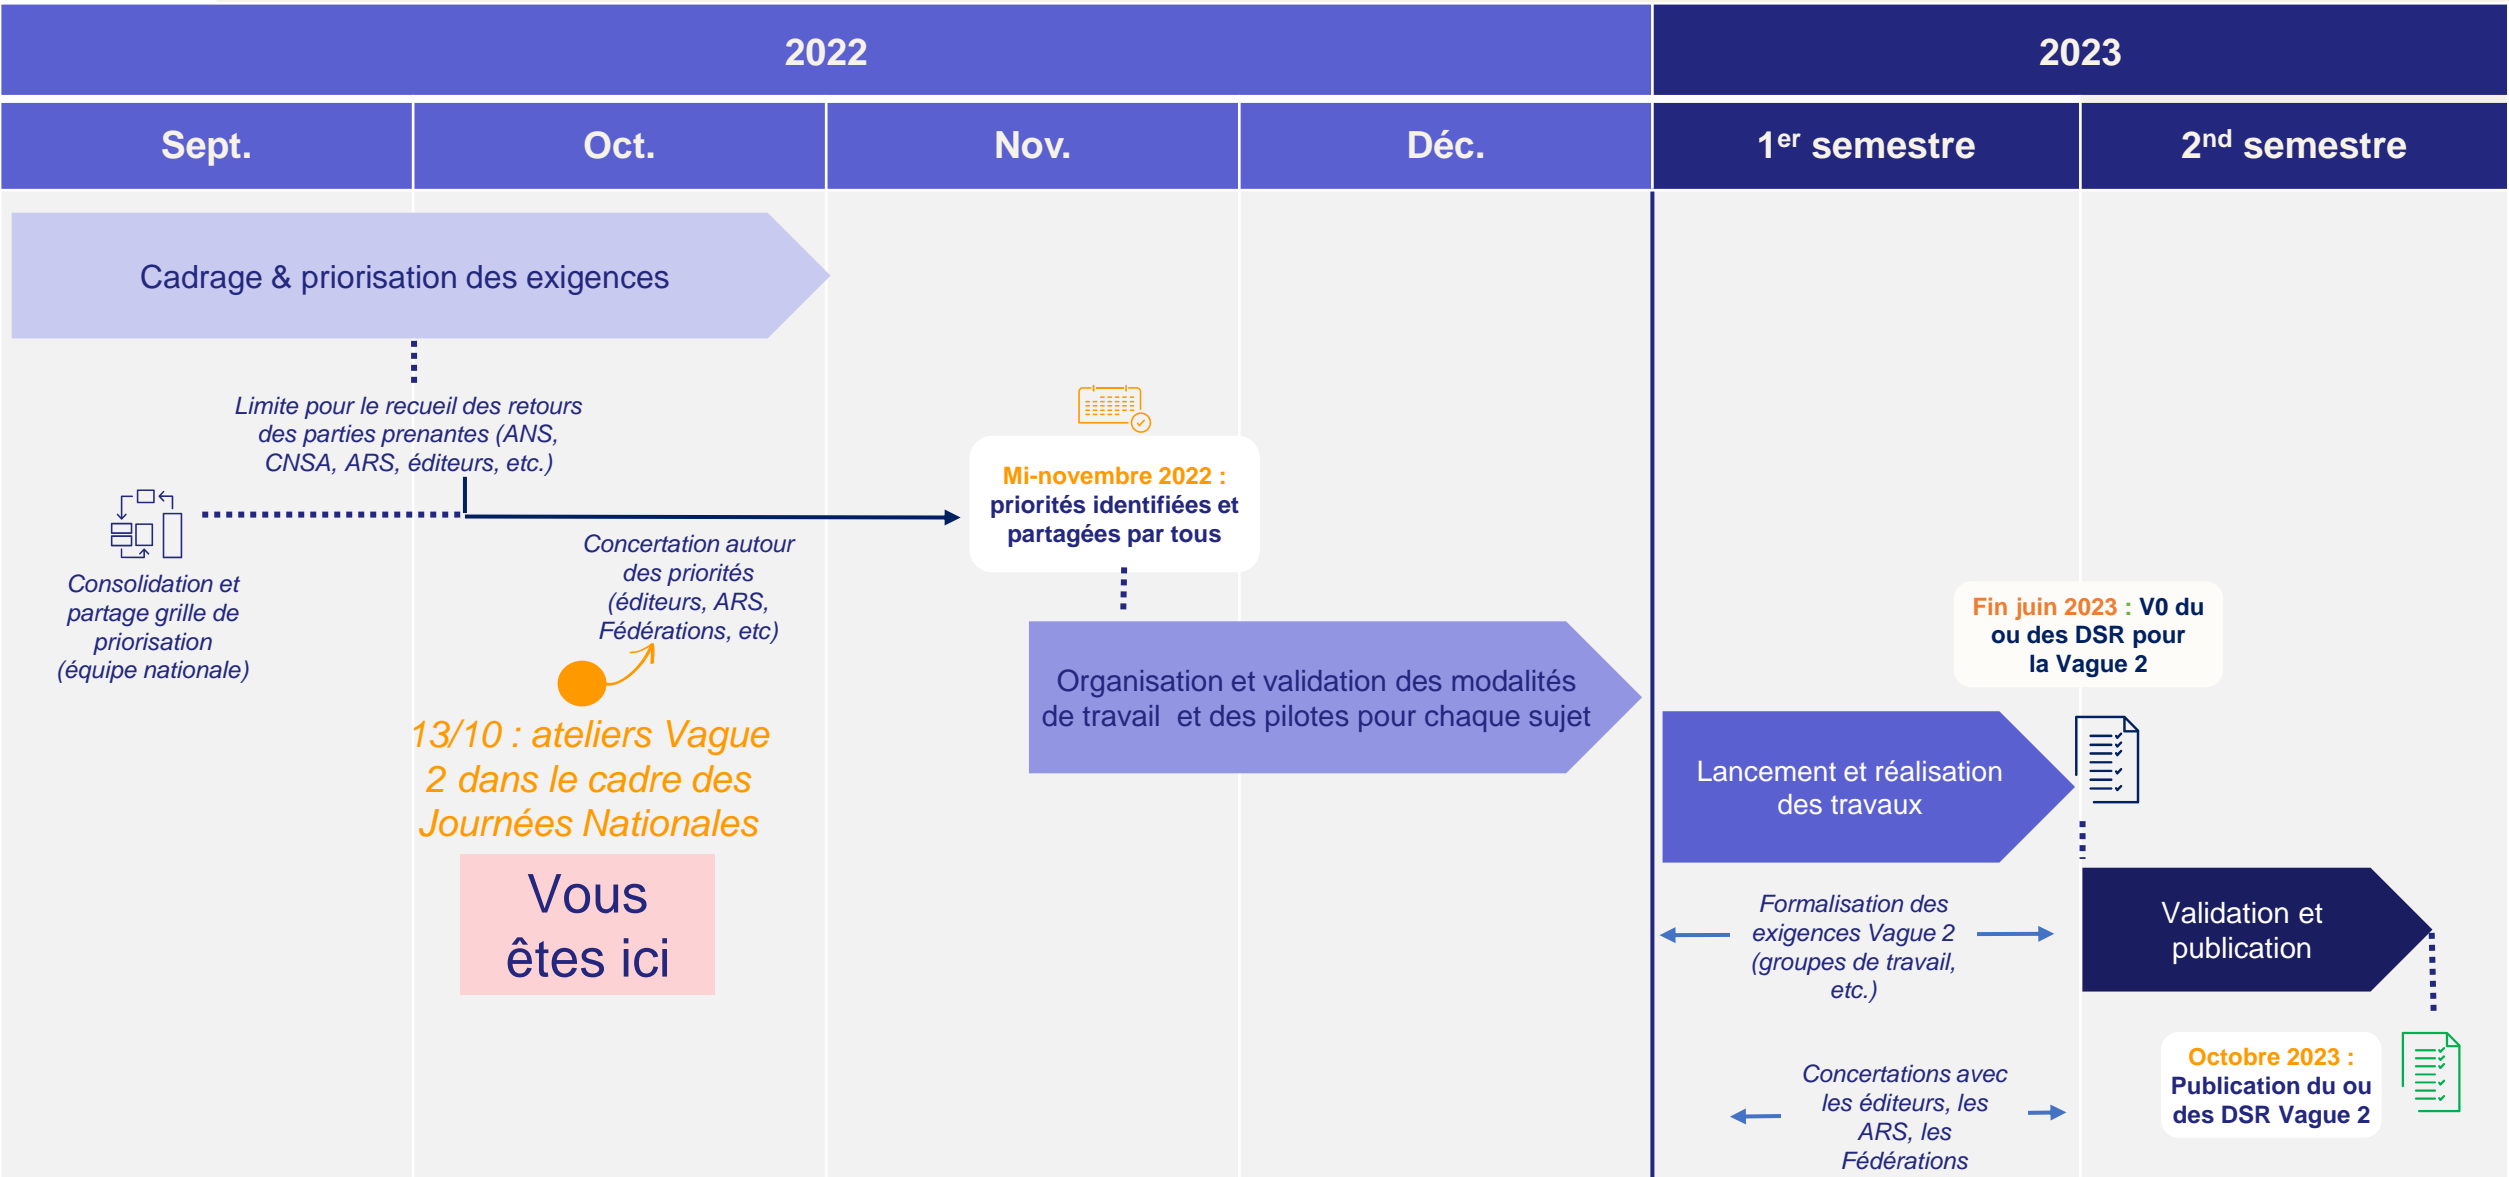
2022

2023

Sept.

Oct.

Nov.

Déc.

1$^{er}$ semestre

2$^{nd}$ semestre

Cadrage & priorisation des exigences

Limite pour le recueil des retours des parties prenantes (ANS, CNSA, ARS, éditeurs, etc.)

Consolidation et partage grille de priorisation (équipe nationale)

Concertation autour des priorités (éditeurs, ARS, Fédérations, etc)

13/10 : ateliers Vague 2 dans le cadre des Journées Nationales

Vous êtes ici

Mi-novembre 2022 : priorités identifiées et partagées par tous

Organisation et validation des modalités de travail et des pilotes pour chaque sujet

Fin juin 2023 : V0 du ou des DSR pour la Vague 2

Lancement et réalisation des travaux

Formalisation des exigences Vague 2 (groupes de travail, etc.)

Validation et publication

Concertations avec les éditeurs, les ARS, les Fédérations

Octobre 2023 : Publication du ou des DSR Vague 2